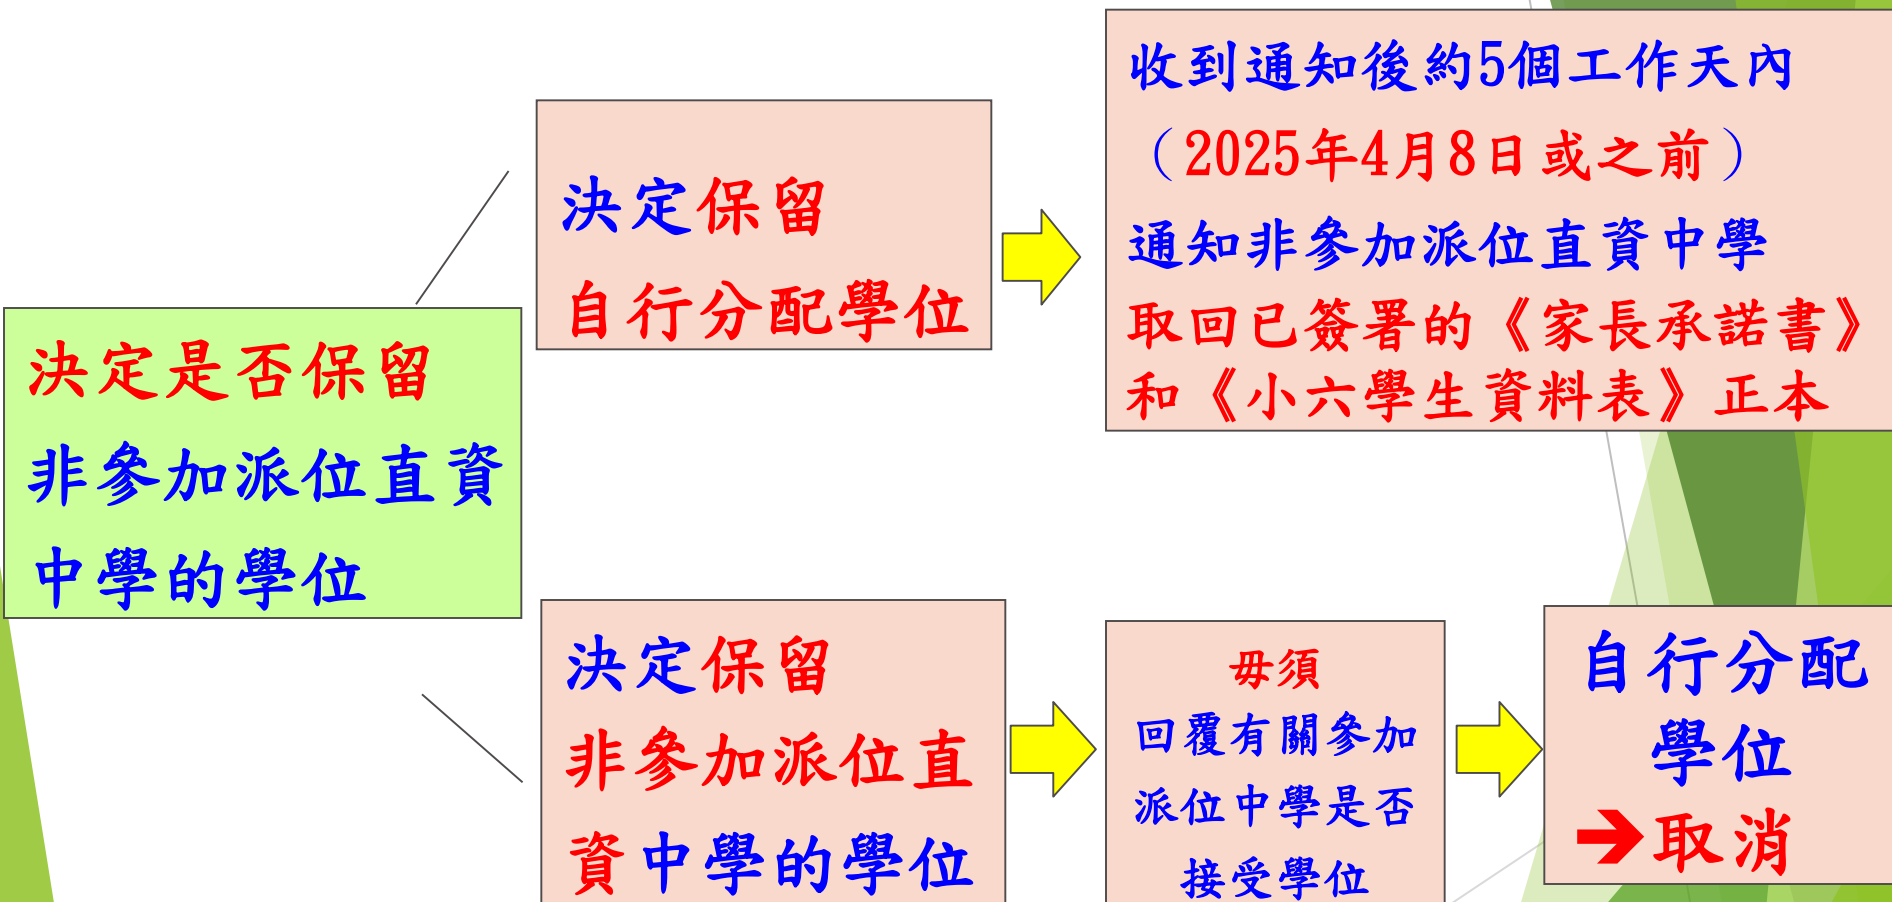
決定是否保留非參加派位直資中學的學位

決定保留自行分配學位

收到通知後約5個工作天內（2025年4月8日或之前）通知非參加派位直資中學取回已簽署的《家長承諾書》和《小六學生資料表》正本

決定保留非參加派位直資中學的學位

毋須回覆有關參加派位中學是否接受學位

自行分配學位
➔取消